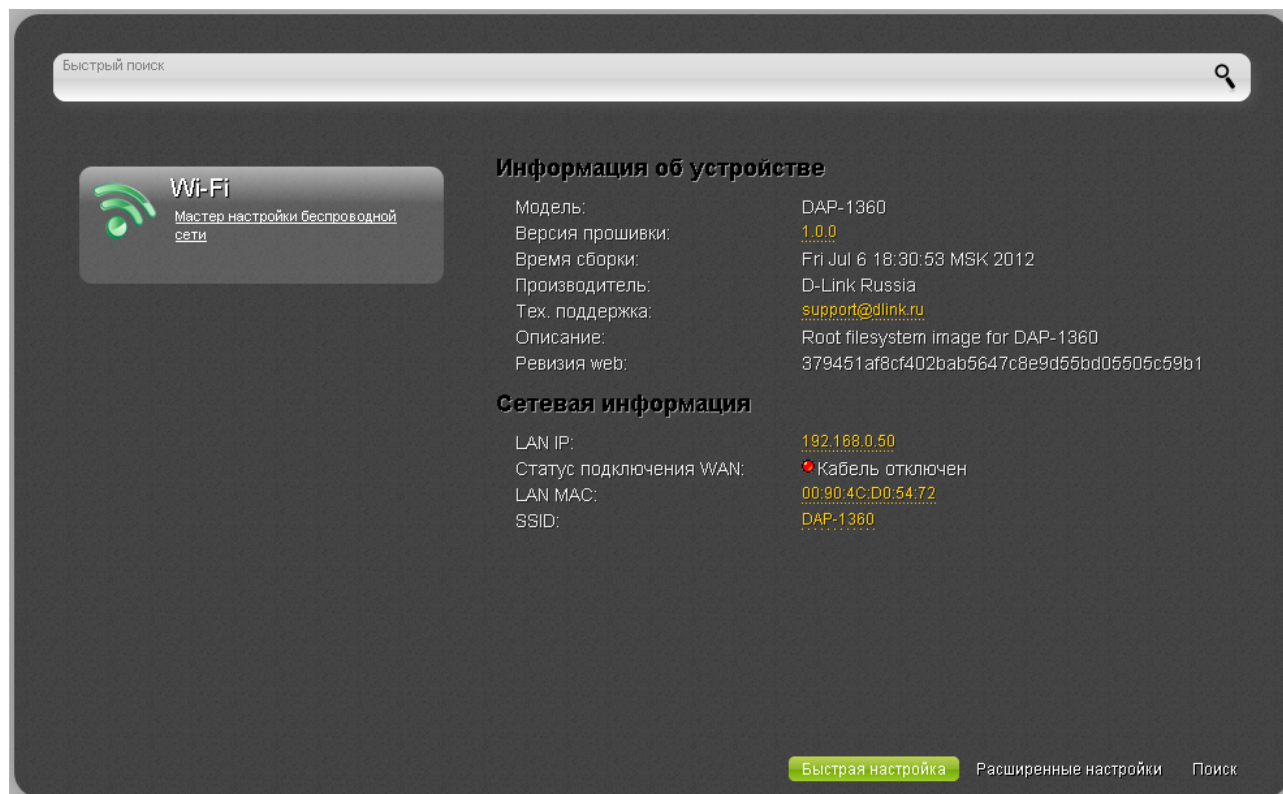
Быстрый поиск

Wi-Fi
Мастер настройки беспроводной сети

Информация об устройстве

| | |
|---|---|
| Модель: | DAP-1360 |
| Версия прошивки: | 1.0.0 |
| Время сборки: | Fri Jul 6 18:30:53 MSK 2012 |
| Производитель: | D-Link Russia |
| Тех. поддержка: | support@dlink.ru |
| Описание: | Root filesystem image for DAP-1360 |
| Ревизия web: | 379451af8cf402bab5647c8e9d55bd05505c59b1 |

Сетевая информация

| | |
|---|---|
| LAN IP: | 192.168.0.50 |
| Статус подключения WAN: | Кабель отключен |
| LAN MAC: | 00:90:4C:D0:54:72 |
| SSID: | DAP-1360 |

Быстрая настройка   Расширенные настройки   Поиск